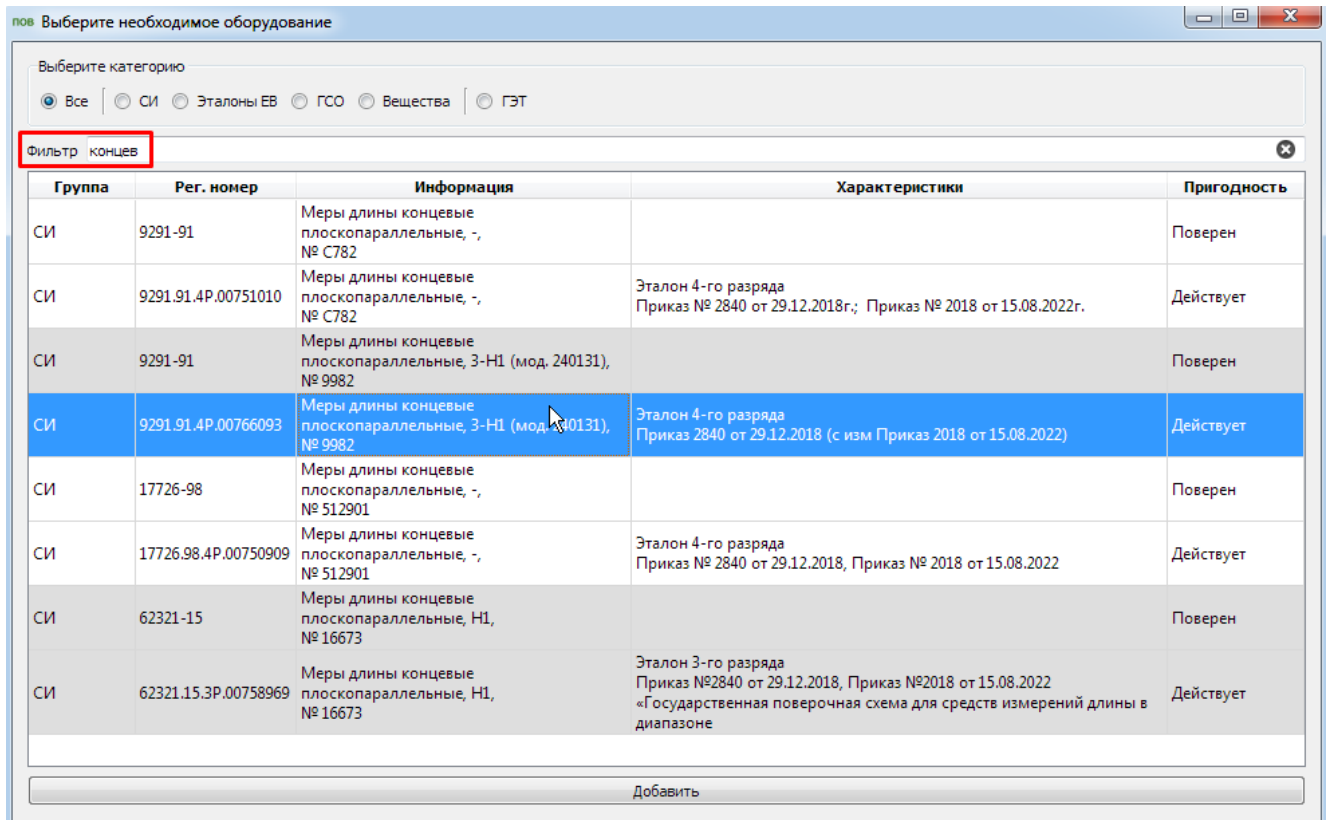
пов Выберите необходимое оборудование

Выберите категорию

Все | СИ | Эталоны ЕВ | ГСО | Вещества | ГЭТ

Фильтр концев

| Группа | Рег. номер | Информация | Характеристики | Пригодность |
|---|---|---|---|---|
| СИ | 9291-91 | Меры длины концевые плоскопараллельные, -, № С782 | | Поверен |
| СИ | 9291.91.4Р.00751010 | Меры длины концевые плоскопараллельные, -, № С782 | Эталон 4-го разряда Приказ № 2840 от 29.12.2018г.; Приказ № 2018 от 15.08.2022г. | Действует |
| СИ | 9291-91 | Меры длины концевые плоскопараллельные, 3-Н1 (мод. 240131), № 9982 | | Поверен |
| СИ | 9291.91.4Р.00766093 | Меры длины концевые плоскопараллельные, 3-Н1 (мод. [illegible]0131), № 9982 | Эталон 4-го разряда Приказ 2840 от 29.12.2018 (с изм Приказ 2018 от 15.08.2022) | Действует |
| СИ | 17726-98 | Меры длины концевые плоскопараллельные, -, № 512901 | | Поверен |
| СИ | 17726.98.4Р.00750909 | Меры длины концевые плоскопараллельные, -, № 512901 | Эталон 4-го разряда Приказ № 2840 от 29.12.2018, Приказ № 2018 от 15.08.2022 | Действует |
| СИ | 62321-15 | Меры длины концевые плоскопараллельные, Н1, № 16673 | | Поверен |
| СИ | 62321.15.3Р.00758969 | Меры длины концевые плоскопараллельные, Н1, № 16673 | Эталон 3-го разряда Приказ №2840 от 29.12.2018, Приказ №2018 от 15.08.2022 «Государственная поверочная схема для средств измерений длины в диапазоне | Действует |

Добавить